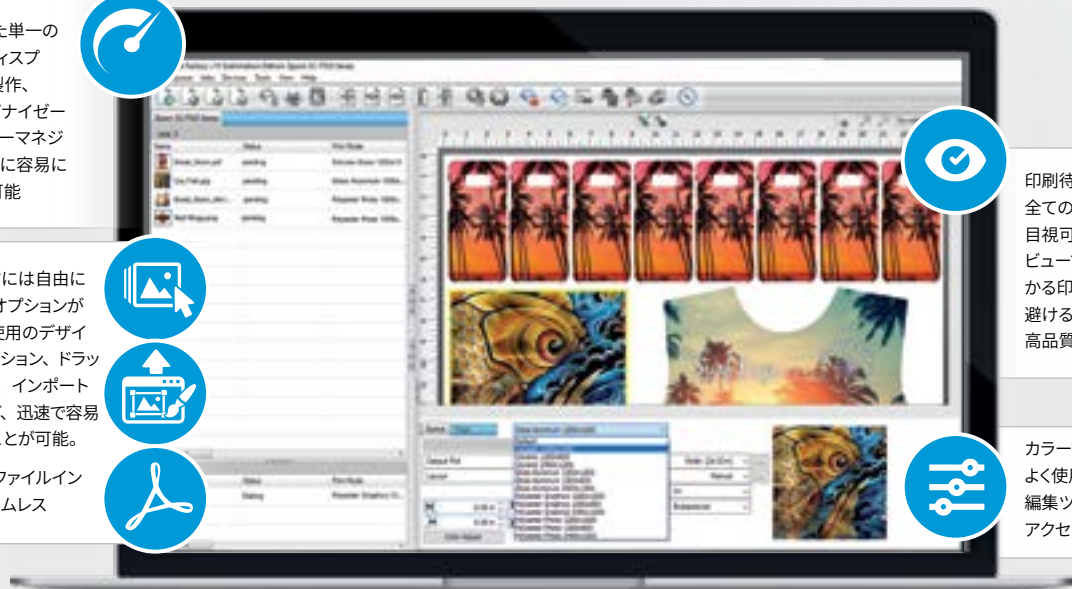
た単一の
ィスプ
操作、
ナイザー
ーマネジ
に容易に
可能

には自由に
オプションが
使用のデザイ
ション、ドラッ
インポート
、迅速で容易
とが可能。

ファイルイン
ムレス

印刷待
全ての
目視可
ビュー
かる印
避ける
高品質

カラー
よく使
編集ツ
アクセ